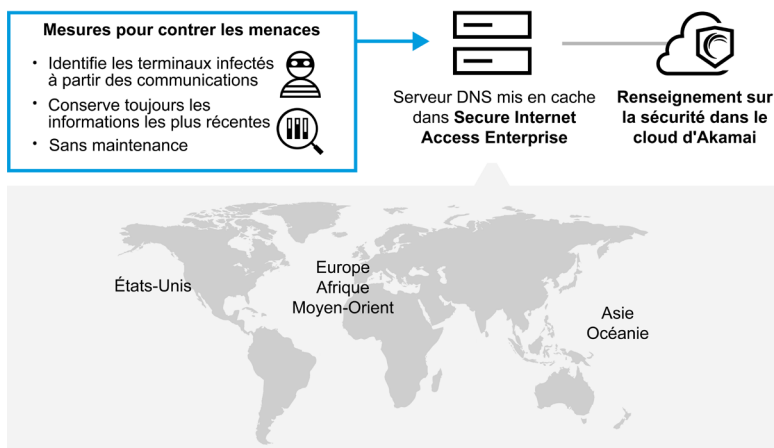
**Mesures pour contrer les menaces**

- Identifie les terminaux infectés à partir des communications
- Conserve toujours les informations les plus récentes
- Sans maintenance

Serveur DNS mis en cache dans **Secure Internet Access Enterprise**

**Renseignement sur la sécurité dans le cloud d'Akamai**

États-Unis

Europe
Afrique
Moyen-Orient

Asie
Océanie